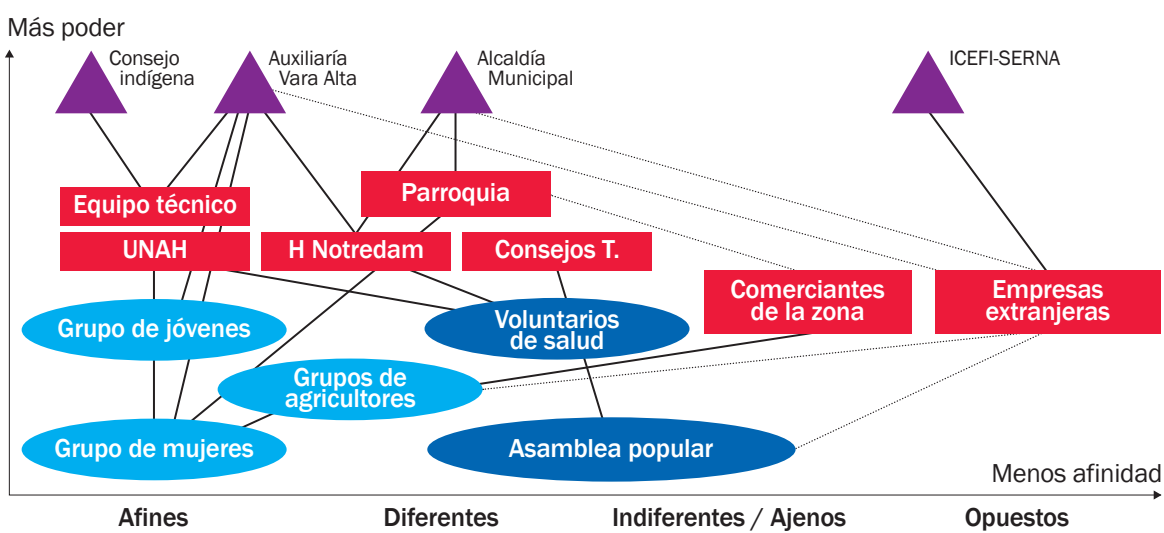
Más poder

Consejo indígena

Auxiliaría Vara Alta

Alcaldía Municipal

ICEFI-SERNA

Parroquia

Equipo técnico

UNAH

H Notredam

Consejos T.

Comerciantes de la zona

Empresas extranjeras

Grupo de jóvenes

Voluntarios de salud

Grupos de agricultores

Grupo de mujeres

Asamblea popular

Menos afinidad

Afines

Diferentes

Indiferentes / Ajenos

Opuestos